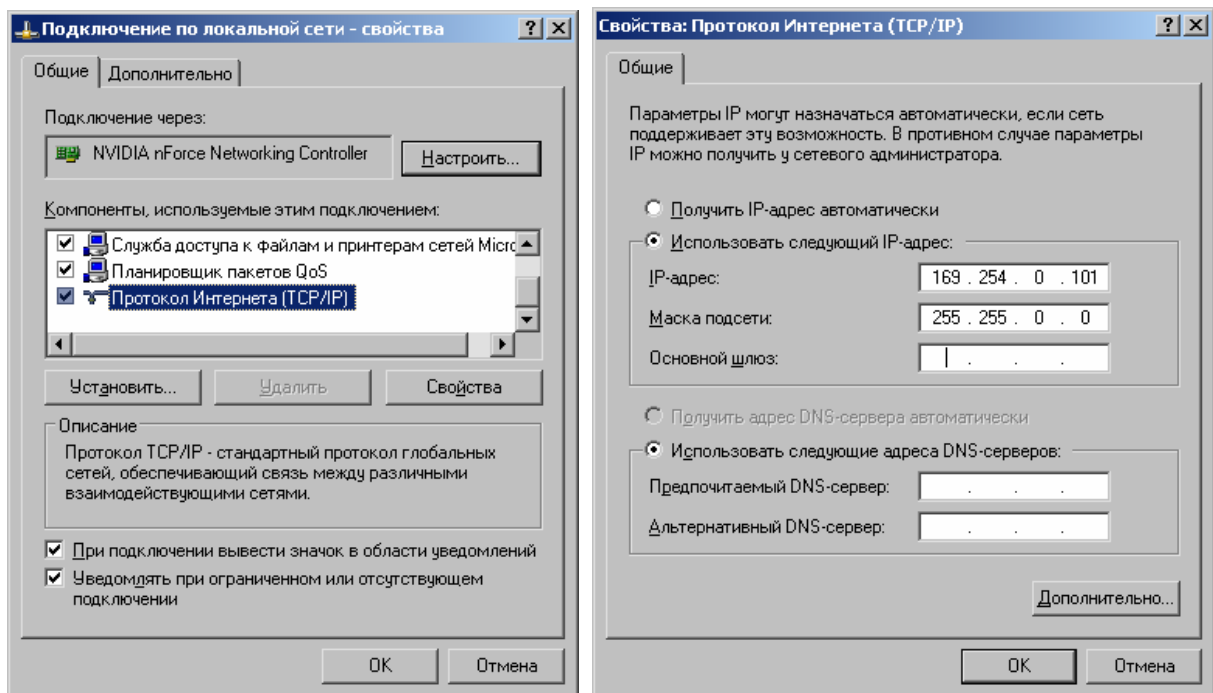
Подключение по локальной сети - свойства ? ×

Общие | Дополнительно

Подключение через:

NVIDIA nForce Networking Controller

Настроить...

Компоненты, используемые этим подключением:

Служба доступа к файлам и принтерам сетей Micro

Планировщик пакетов QoS

Протокол Интернета (TCP/IP)

Установить... | Удалить | Свойства

Описание

Протокол TCP/IP - стандартный протокол глобальных сетей, обеспечивающий связь между различными взаимодействующими сетями.

При подключении вывести значок в области уведомлений

Уведомлять при ограниченном или отсутствующем подключении

OK | Отмена

Свойства: Протокол Интернета (TCP/IP) ? ×

Общие

Параметры IP могут назначаться автоматически, если сеть поддерживает эту возможность. В противном случае параметры IP можно получить у сетевого администратора.

Получить IP-адрес автоматически

Использовать следующий IP-адрес:

IP-адрес: 169 . 254 . 0 . 101

Маска подсети: 255 . 255 . 0 . 0

Основной шлюз: . . .

Получить адрес DNS-сервера автоматически

Использовать следующие адреса DNS-серверов:

Предпочитаемый DNS-сервер: . . .

Альтернативный DNS-сервер: . . .

Дополнительно...

OK | Отмена